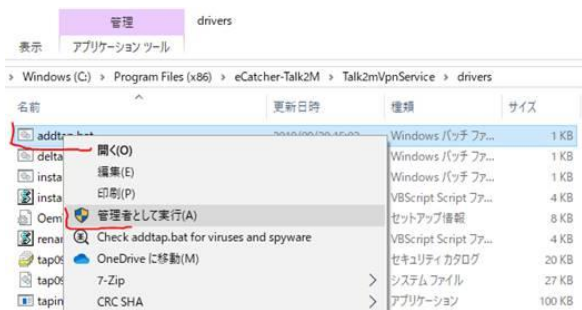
管理
drivers
表示
アプリケーション ツール

› Windows (C:) › Program Files (x86) › eCatcher-Talk2M › Talk2mVpnService › drivers

| 名前 | 更新日時 | 種類 | サイズ |
|---|---|---|---|
| addtap.bat | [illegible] | Windows バッチ ファ... | 1 KB |
| delta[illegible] | | Windows バッチ ファ... | 1 KB |
| insta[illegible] | | Windows バッチ ファ... | 1 KB |
| insta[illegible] | | VBScript Script ファ... | 4 KB |
| Oem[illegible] | | セットアップ情報 | 8 KB |
| renar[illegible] | | VBScript Script ファ... | 4 KB |
| tap0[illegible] | | セキュリティ カタログ | 20 KB |
| tap0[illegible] | | システム ファイル | 35 KB |
| tapin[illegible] | | アプリケーション | 100 KB |

開く(O)
編集(E)
印刷(P)
管理者として実行(A)
Check addtap.bat for viruses and spyware
OneDrive に移動(M)
7-Zip ›
CRC SHA ›